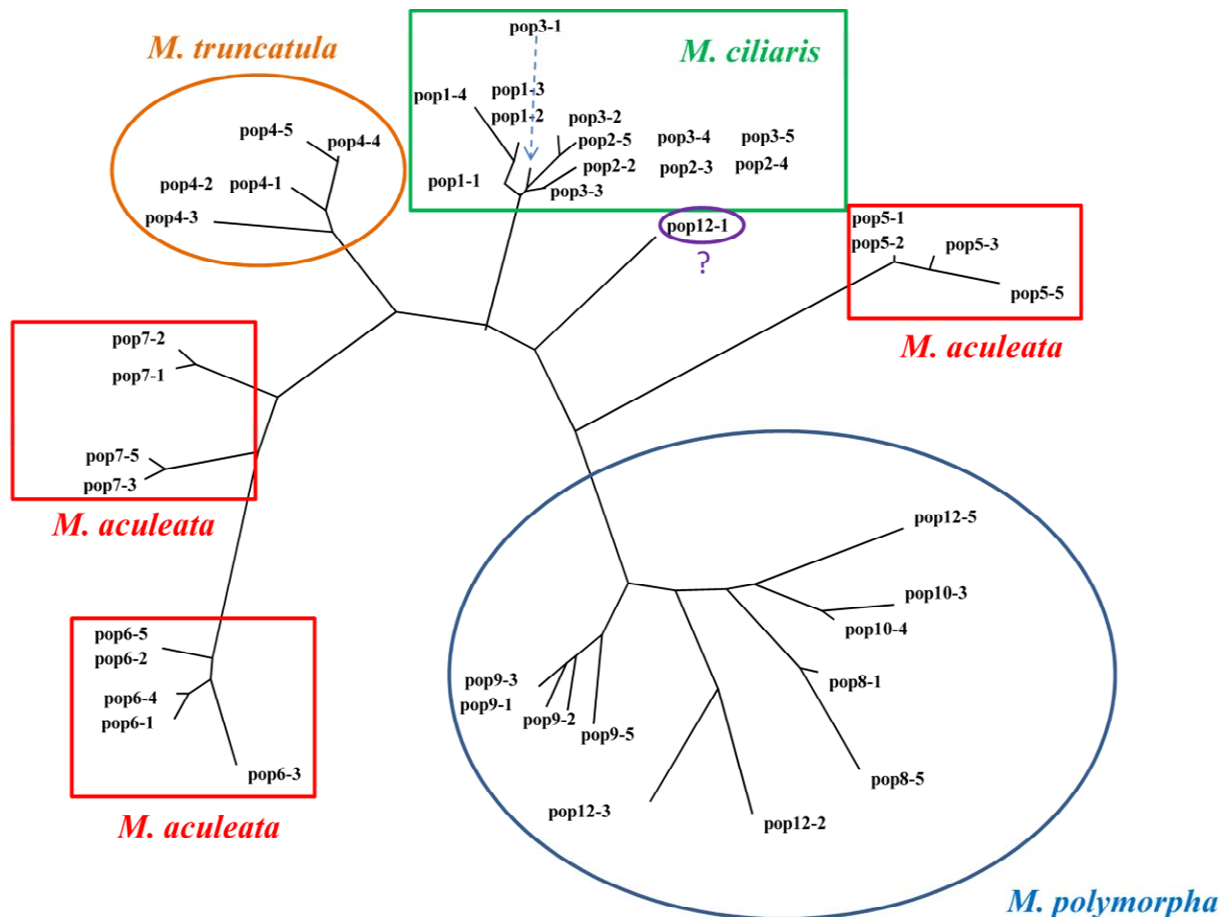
M. truncatula

pop4-5
pop4-4
pop4-2
pop4-1
pop4-3

pop3-1
M. ciliaris
pop1-4
pop1-3
pop1-2
pop3-2
pop2-5
pop3-4
pop3-5
pop2-2
pop2-3
pop2-4
pop1-1
pop3-3

pop12-1
?

pop5-1
pop5-2
pop5-3
pop5-5
M. aculeata

pop7-2
pop7-1
pop7-5
pop7-3
M. aculeata

pop6-5
pop6-2
pop6-4
pop6-1
pop6-3
M. aculeata

pop12-5
pop10-3
pop10-4
pop8-1
pop9-3
pop9-1
pop9-2
pop9-5
pop8-5
pop12-3
pop12-2
M. polymorpha